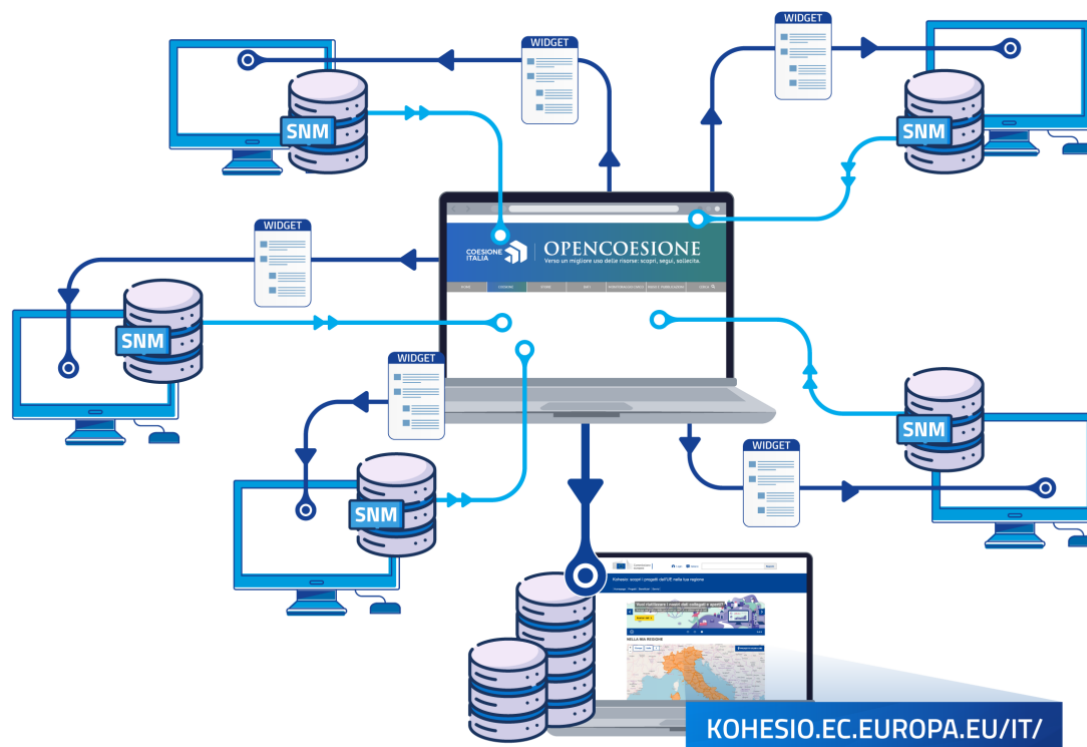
WIDGET

WIDGET

SNM

SNM

COESIONE ITALIA

OPENCOESIONE

Verso un migliore uso delle risorse: scopri, segui, sollecita.

WIDGET

SNM

SNM

WIDGET

SNM

WIDGET

SNM

Kohesio: scopri i progetti dell'UE nella tua regione

NELLA MIA REGIONE

KOHESIO.EC.EUROPA.EU/IT/